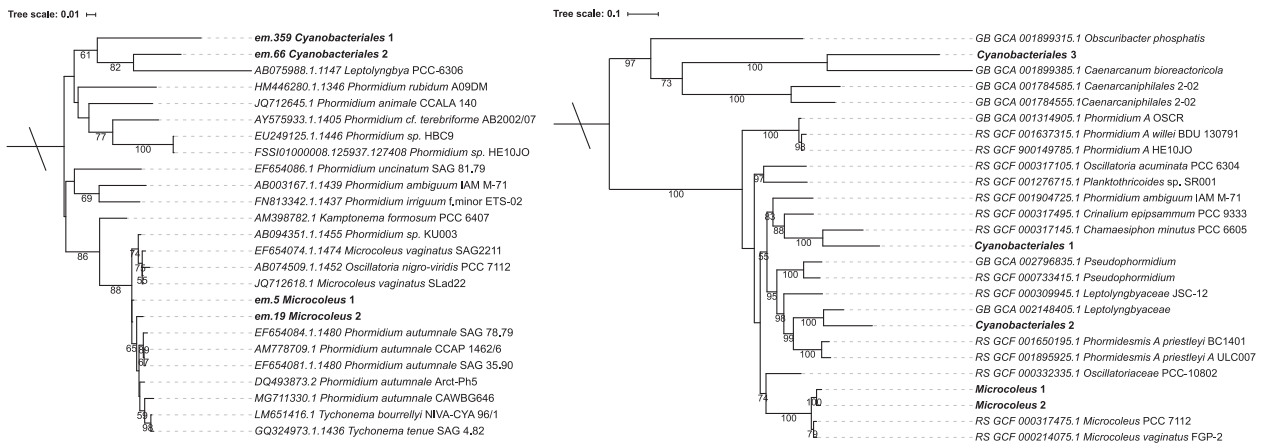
Tree scale: 0.01

em.359 Cyanobacteriales 1
em.66 Cyanobacteriales 2
AB075988.1.1147 Leptolyngbya PCC-6306
HM446280.1.1346 Phormidium rubidum A09DM
JQ712645.1 Phormidium animale CCALA 140
AY575933.1.1405 Phormidium cf. terebriforme AB2002/07
EU249125.1.1446 Phormidium sp. HBC9
FSSI01000008.125937.127408 Phormidium sp. HE10JO
EF654086.1 Phormidium uncinatum SAG 81.79
AB003167.1.1439 Phormidium ambiguum IAM M-71
FN813342.1.1437 Phormidium irriguum f. minor ETS-02
AM398782.1 Kamptonema formosum PCC 6407
AB094351.1.1455 Phormidium sp. KU003
EF654074.1.1474 Microcoleus vaginatus SAG2211
AB074509.1.1452 Oscillatoria nigro-viridis PCC 7112
JQ712618.1 Microcoleus vaginatus SLad22
em.5 Microcoleus 1
em.19 Microcoleus 2
EF654084.1.1480 Phormidium autumnale SAG 78.79
AM778709.1 Phormidium autumnale CCAP 1462/6
EF654081.1.1480 Phormidium autumnale SAG 35.90
DQ493873.2 Phormidium autumnale Arct-Ph5
MG711330.1 Phormidium autumnale CAWBG646
LM651416.1 Tychonema bourrellyi NIVA-CYA 96/1
GQ324973.1.1436 Tychonema tenue SAG 4.82

61
82
77
100
69
86
74
76
55
88
65
89
57
59
93

Tree scale: 0.1

GB GCA 001899315.1 Obscuribacter phosphatis
Cyanobacteriales 3
GB GCA 001899385.1 Caenarcanum bioreactoricola
GB GCA 001784585.1 Caenarcaniphilales 2-02
GB GCA 001784555.1 Caenarcaniphilales 2-02
GB GCA 001314905.1 Phormidium A OSCR
RS GCF 001637315.1 Phormidium A willei BDU 130791
GB GCA 900149785.1 Phormidium A HE10JO
RS GCF 000317105.1 Oscillatoria acuminata PCC 6304
RS GCF 001276715.1 Planktothricoides sp. SR001
RS GCF 001904725.1 Phormidium ambiguum IAM M-71
RS GCF 000317495.1 Crinalium epipsammum PCC 9333
RS GCF 000317145.1 Chamaesiphon minutus PCC 6605
Cyanobacteriales 1
GB GCA 002796835.1 Pseudophormidium
RS GCF 000733415.1 Pseudophormidium
RS GCF 000309945.1 Leptolyngbyaceae JSC-12
GB GCA 002148405.1 Leptolyngbyaceae
Cyanobacteriales 2
RS GCF 001650195.1 Phormidesmis A priestleyi BC1401
RS GCF 001895925.1 Phormidesmis A priestleyi A ULC007
RS GCF 000332335.1 Oscillatoriaceae PCC-10802
Microcoleus 1
Microcoleus 2
RS GCF 000317475.1 Microcoleus PCC 7112
RS GCF 000214075.1 Microcoleus vaginatus FGP-2

97
100
73
100
100
100
98
97
83
88
100
55
100
95
98
100
99
100
74
100
100
79